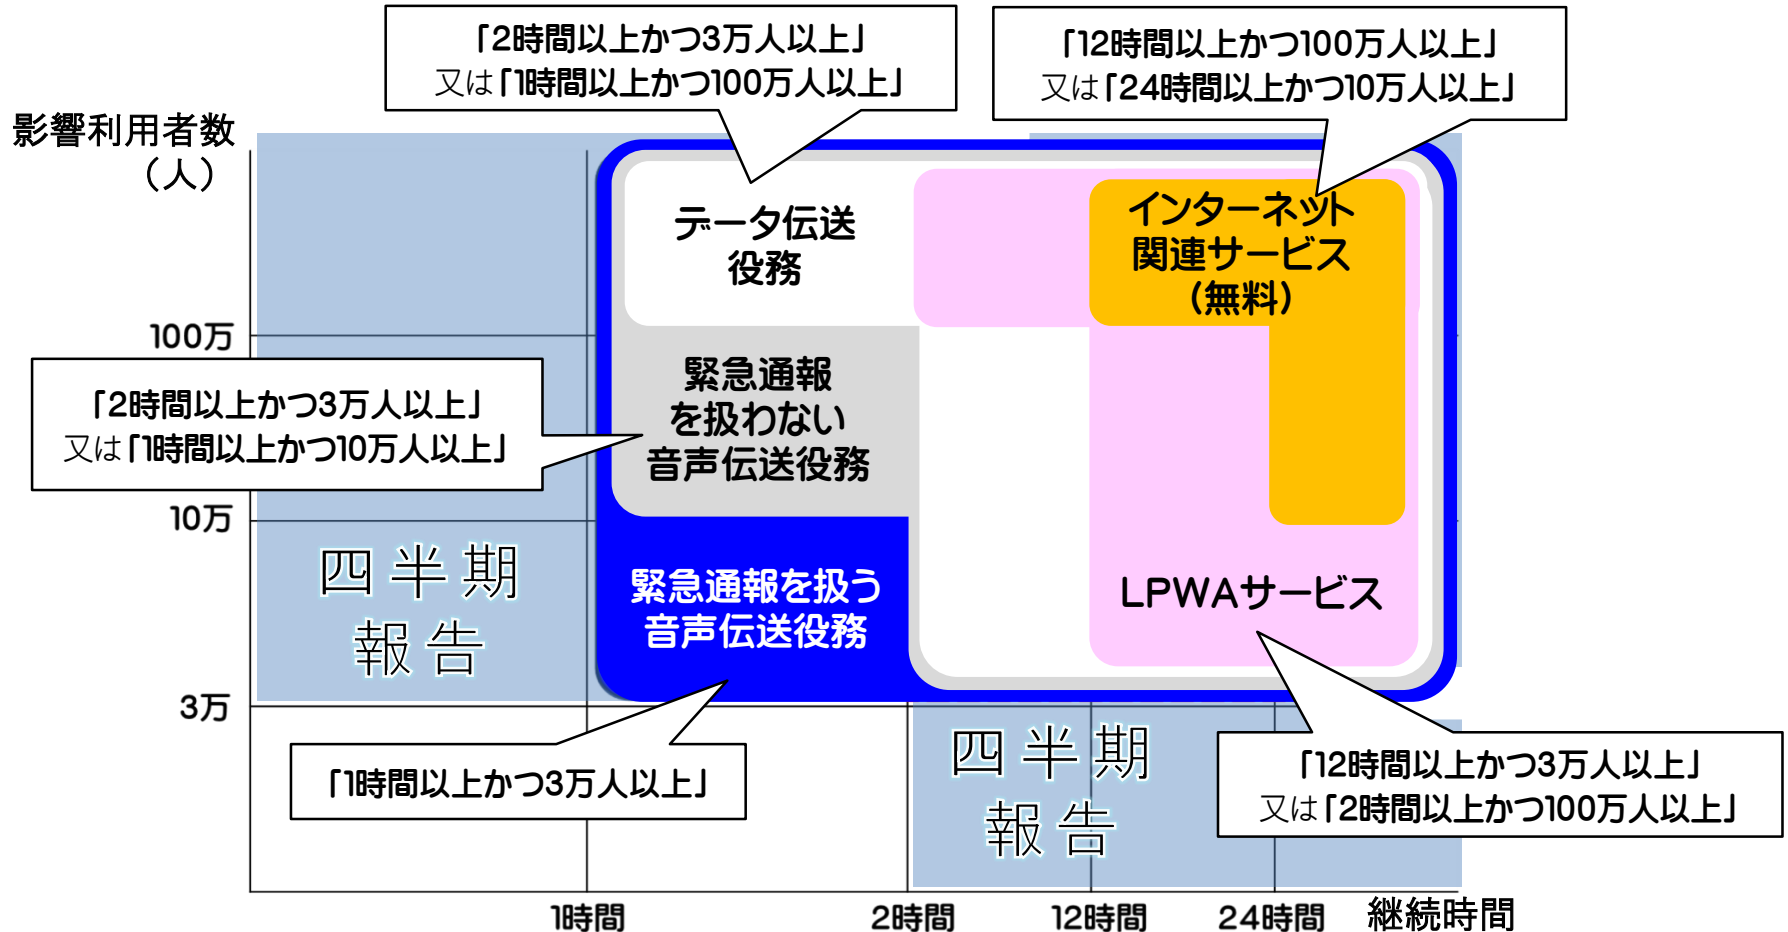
「2時間以上かつ3万人以上」
又は「1時間以上かつ100万人以上」

「12時間以上かつ100万人以上」
又は「24時間以上かつ10万人以上」

影響利用者数
（人）

データ伝送役務

インターネット関連サービス（無料）

100万

緊急通報を扱わない音声伝送役務

「2時間以上かつ3万人以上」
又は「1時間以上かつ10万人以上」

10万

四半期報告

緊急通報を扱う音声伝送役務

LPWAサービス

3万

四半期報告

「1時間以上かつ3万人以上」

「12時間以上かつ3万人以上」
又は「2時間以上かつ100万人以上」

1時間 2時間 12時間 24時間 継続時間